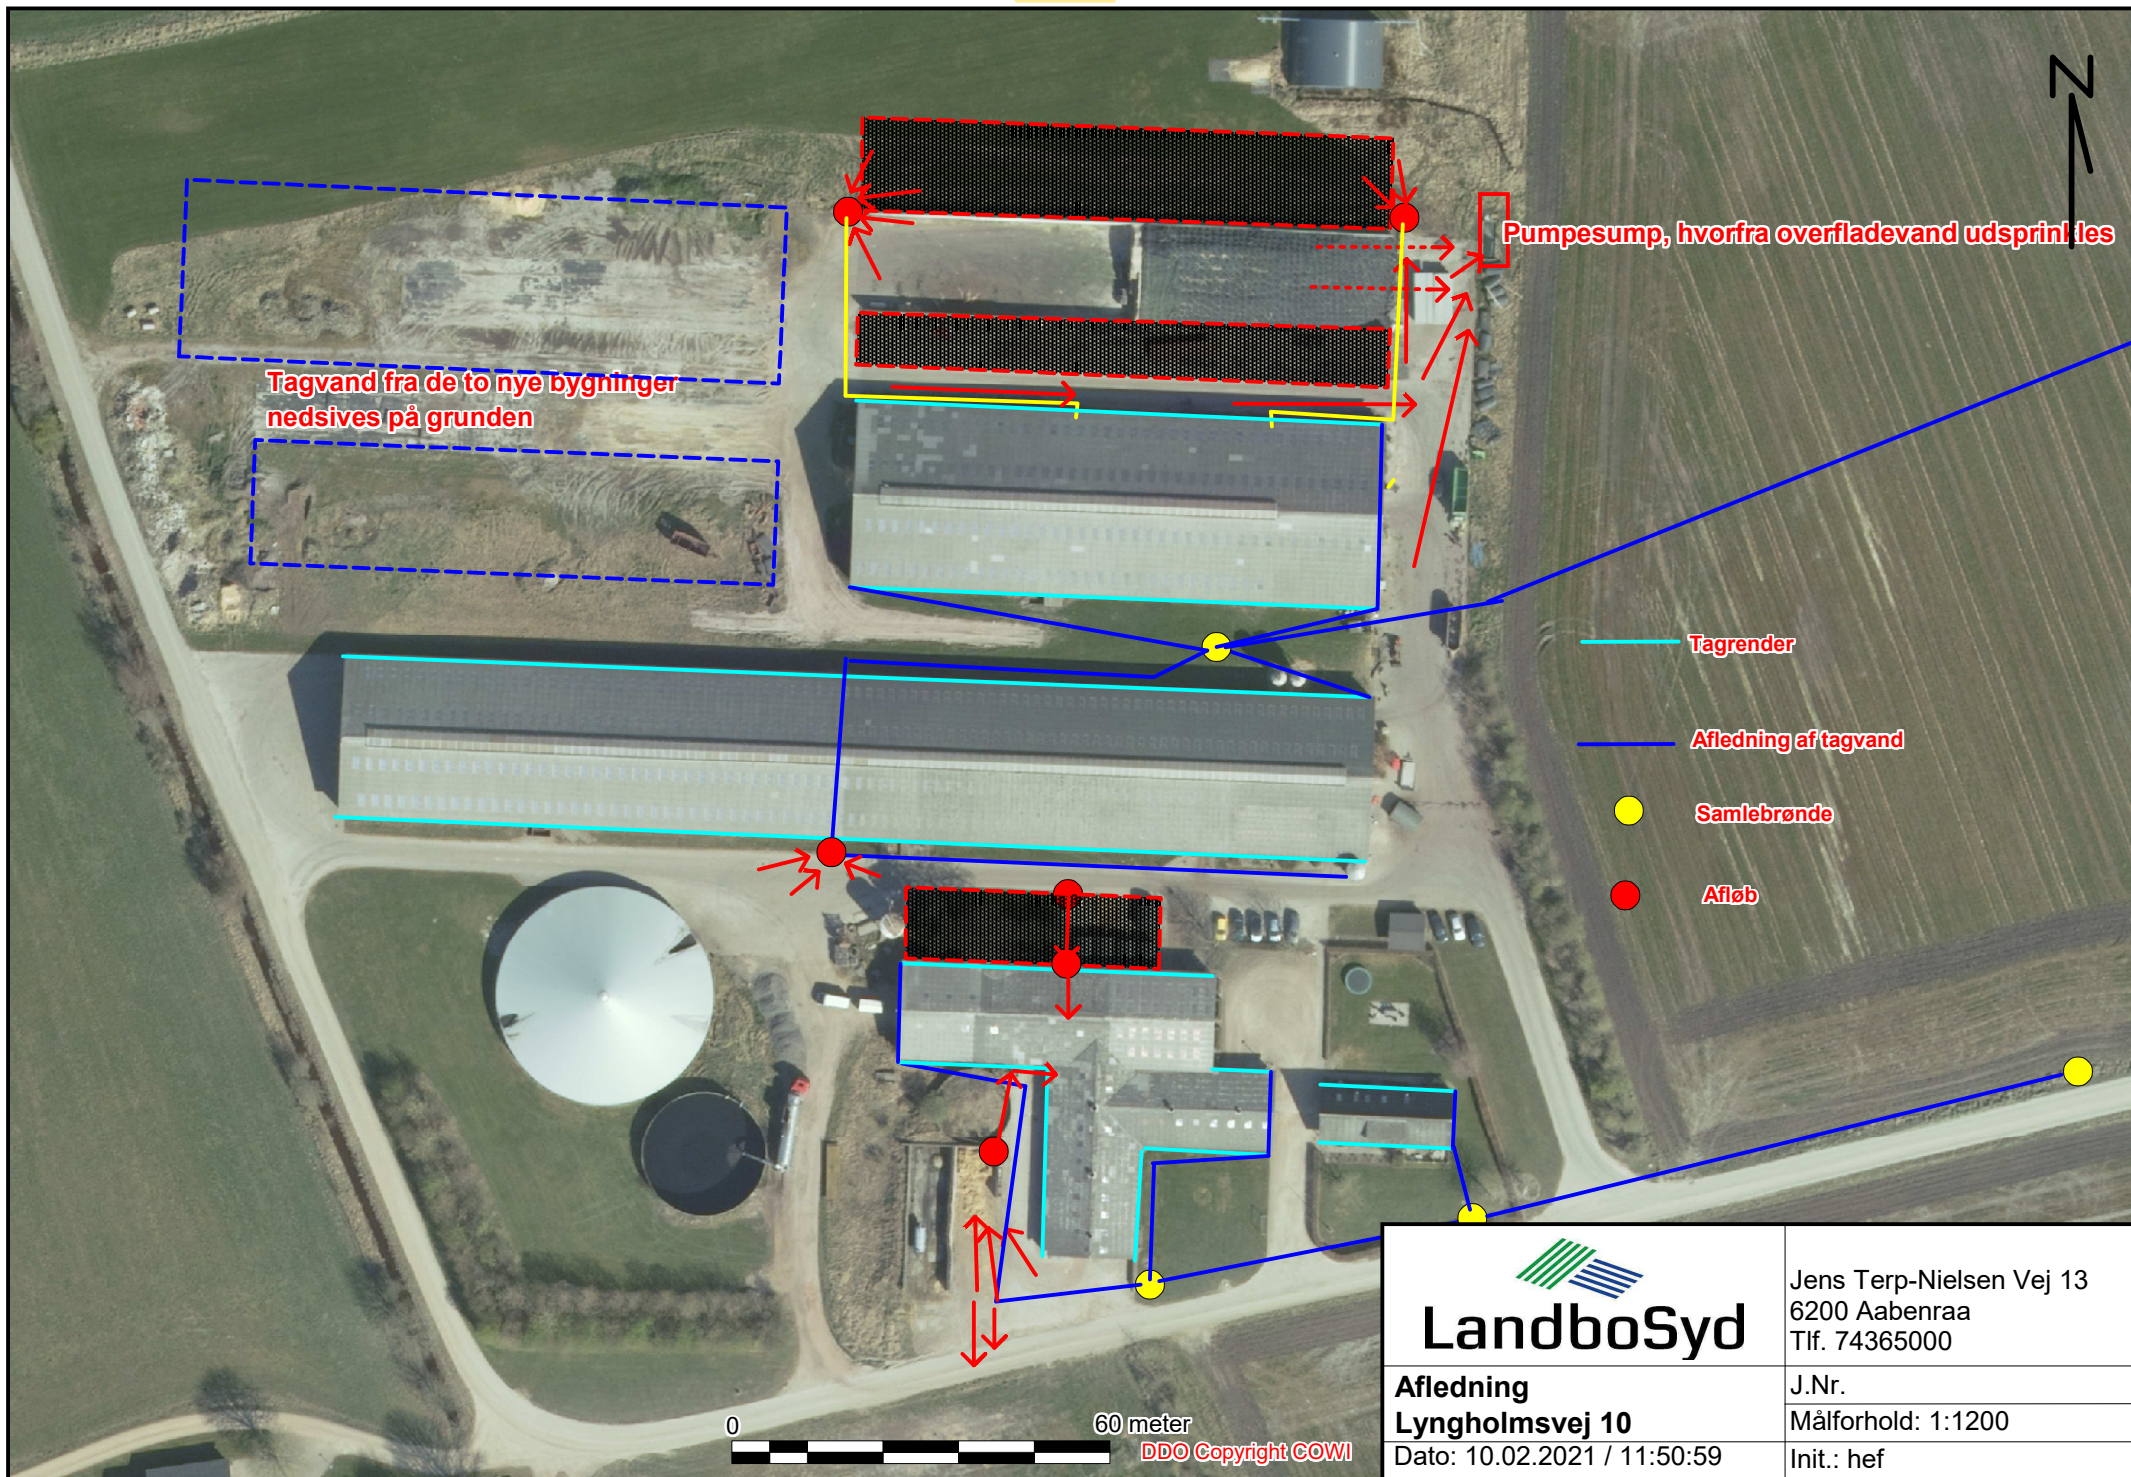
N

Pumpesump, hvorfra overfladevand udsprinkles

Tagvand fra de to nye bygninger nedsives på grunden

Tagrender

Afledning af tagvand

Samlebrønde

Afløb

0

60 meter

DDO Copyright COWI

LandboSyd

Jens Terp-Nielsen Vej 13
6200 Aabenraa
Tlf. 74365000

Afledning
Lyngholmsvej 10
Dato: 10.02.2021 / 11:50:59

J.Nr.
Målforhold: 1:1200
Init.: hef